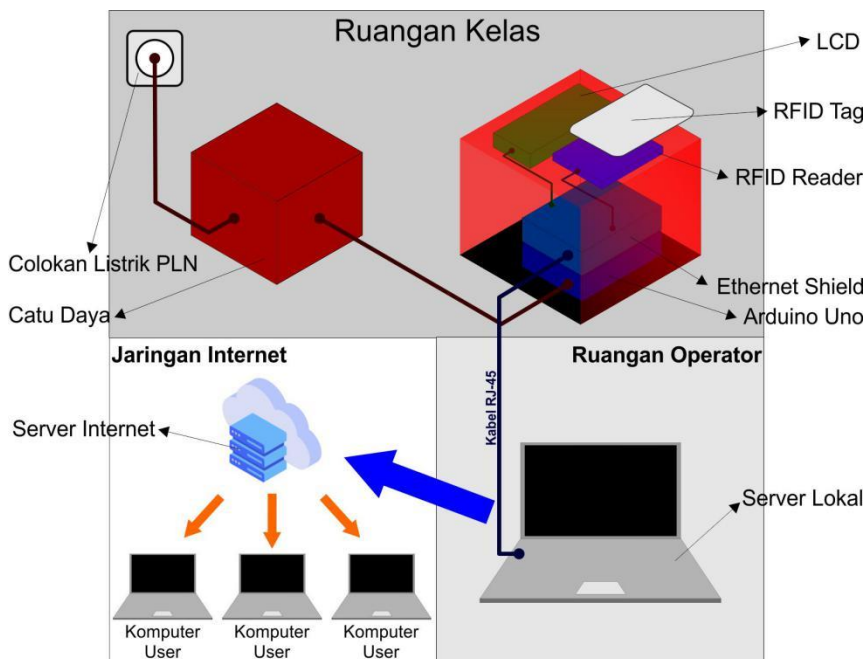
Ruangan Kelas

LCD

RFID Tag

RFID Reader

Colokan Listrik PLN

Ethernet Shield

Catu Daya

Arduino Uno

Jaringan Internet

Ruangan Operator

Kabel RJ-45

Server Internet

Server Lokal

Komputer User

Komputer User

Komputer User